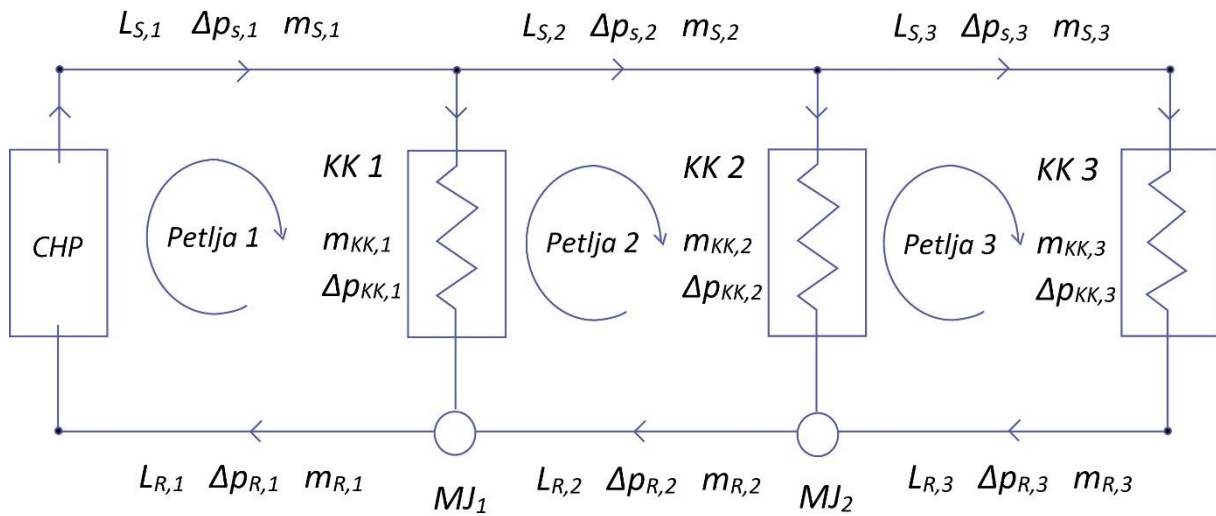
$L_{S,1}$ $\Delta p_{s,1}$ $m_{S,1}$

$L_{S,2}$ $\Delta p_{s,2}$ $m_{S,2}$

$L_{S,3}$ $\Delta p_{s,3}$ $m_{S,3}$

CHP

Petlja 1

KK 1

$m_{KK,1}$

$\Delta p_{KK,1}$

Petlja 2

KK 2

$m_{KK,2}$

$\Delta p_{KK,2}$

Petlja 3

KK 3

$m_{KK,3}$

$\Delta p_{KK,3}$

$L_{R,1}$ $\Delta p_{R,1}$ $m_{R,1}$

$MJ_1$

$L_{R,2}$ $\Delta p_{R,2}$ $m_{R,2}$

$MJ_2$

$L_{R,3}$ $\Delta p_{R,3}$ $m_{R,3}$